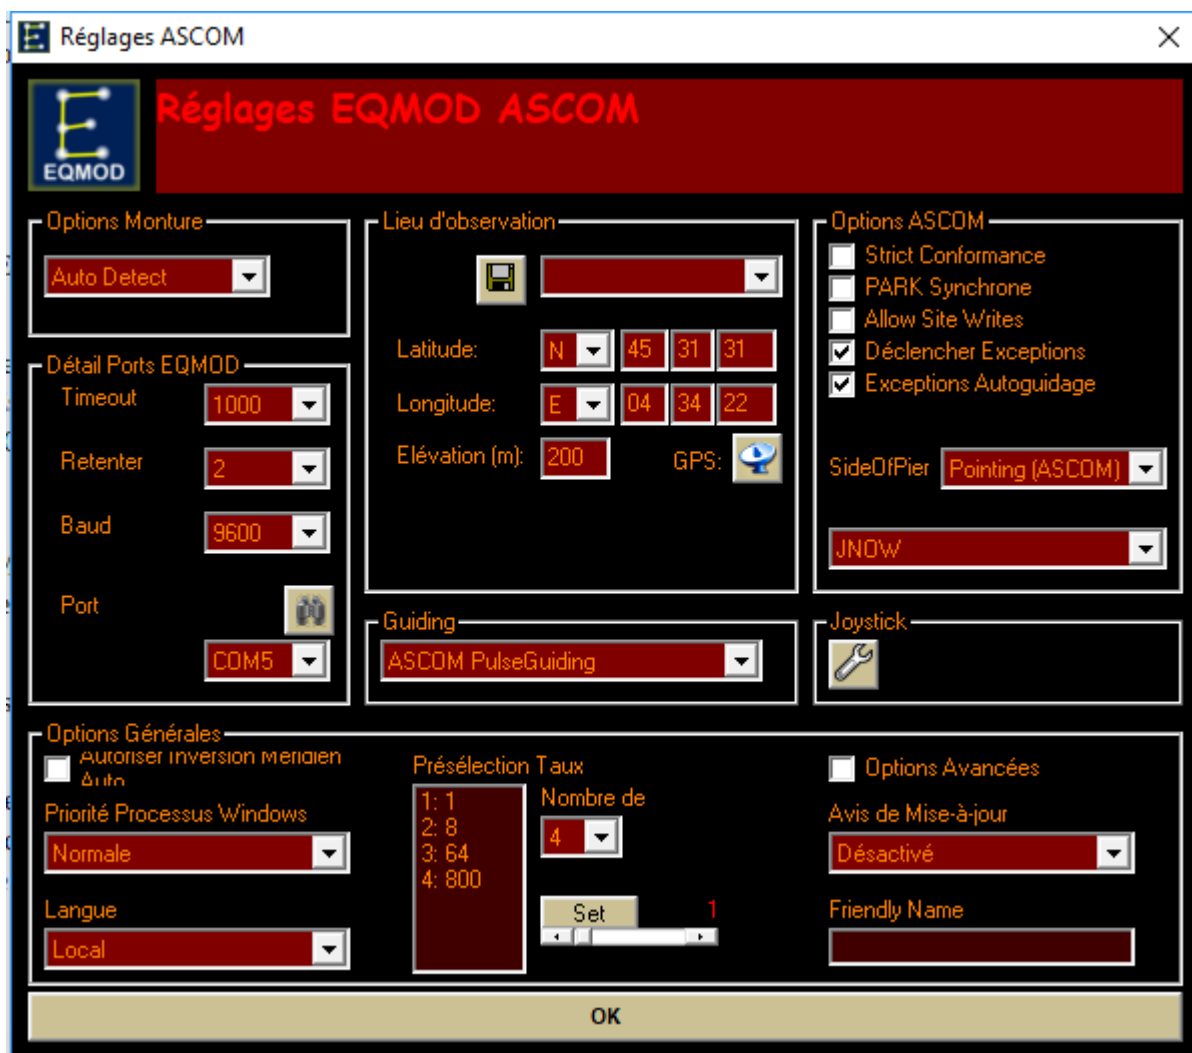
Réglages ASCOM

EQMOD

Réglages EQMOD ASCOM

Options Monture
Auto Detect

Détail Ports EQMOD
Timeout 1000
Retenter 2
Baud 9600
Port
COM5

Lieu d'observation
Latitude: N 45 31 31
Longitude: E 04 34 22
Elévation (m): 200
GPS:

Options ASCOM
Strict Conformance
PARK Synchrone
Allow Site Writes
Déclencher Exceptions
Exceptions Autoguidage
SideOfPier Pointing (ASCOM)
JNOW

Guiding
ASCOM PulseGuiding

Joystick

Options Générales
Autoriser Inversion Méridien Auto
Priorité Processus Windows
Normale
Langue
Local

Présélection Taux
1: 1
2: 8
3: 64
4: 800
Nombre de
4
Set
1

Options Avancées
Avis de Mise-à-jour
Désactivé
Friendly Name

OK